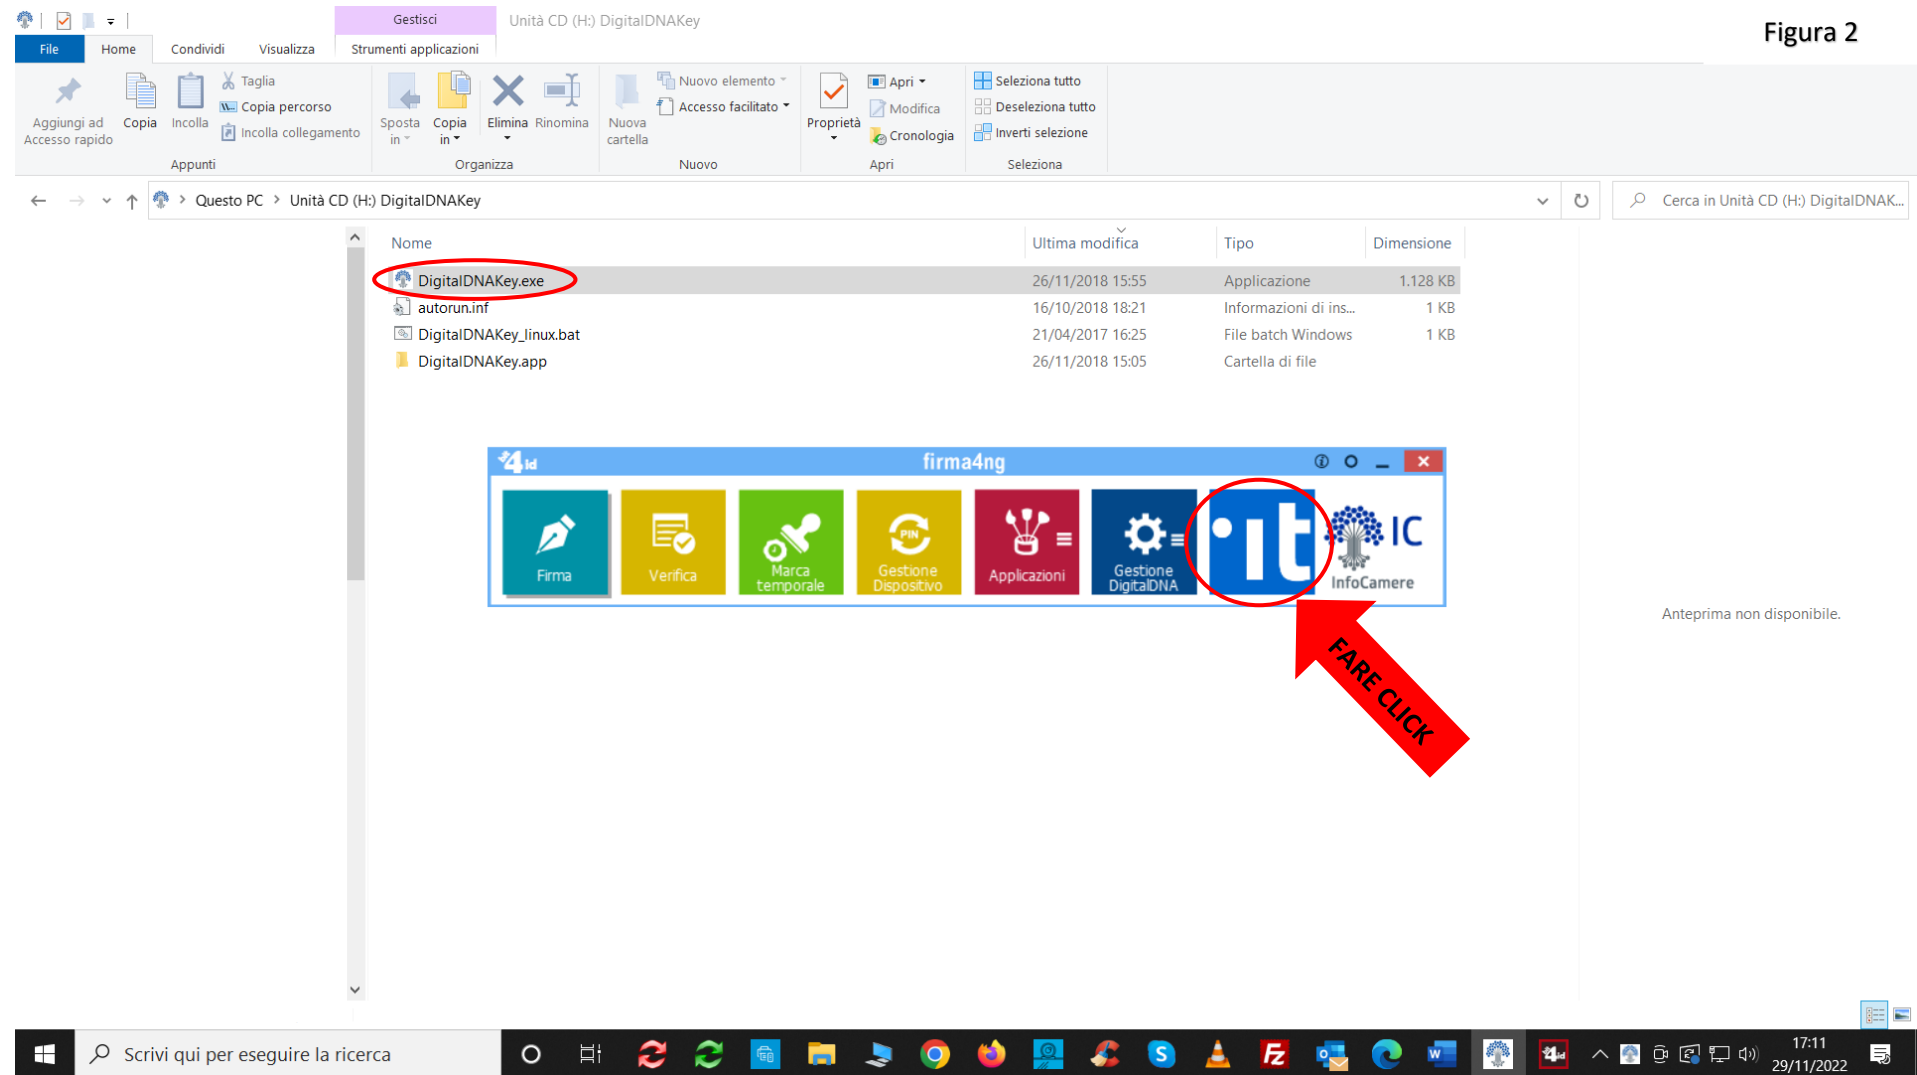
Figura 2

Gestisci | Unità CD (H:) DigitalDNAKey

File | Home | Condividi | Visualizza | Strumenti applicazioni

Aggiungi ad Accesso rapido | Copia | Incolla | Taglia | Copia percorso | Incolla collegamento
Appunti

Sposta in | Copia in | Elimina | Rinomina
Organizza

Nuova cartella | Nuovo elemento | Accesso facilitato
Nuovo

Proprietà | Apri | Modifica | Cronologia
Apri

Seleziona tutto | Deseleziona tutto | Inverti selezione
Seleziona

Questo PC > Unità CD (H:) DigitalDNAKey

Cerca in Unità CD (H:) DigitalDNAK...

| Nome | Ultima modifica | Tipo | Dimensione |
|---|---|---|---|
| DigitalDNAKey.exe | 26/11/2018 15:55 | Applicazione | 1.128 KB |
| autorun.inf | 16/10/2018 18:21 | Informazioni di ins... | 1 KB |
| DigitalDNAKey_linux.bat | 21/04/2017 16:25 | File batch Windows | 1 KB |
| DigitalDNAKey.app | 26/11/2018 15:05 | Cartella di file | |

4id firma4ng

Firma | Verifica | Marca temporale | Gestione Dispositivo | Applicazioni | Gestione DigitalDNA | it | IC InfoCamere

FARE CLICK

Anteprima non disponibile.

Scrivi qui per eseguire la ricerca

17:11
29/11/2022